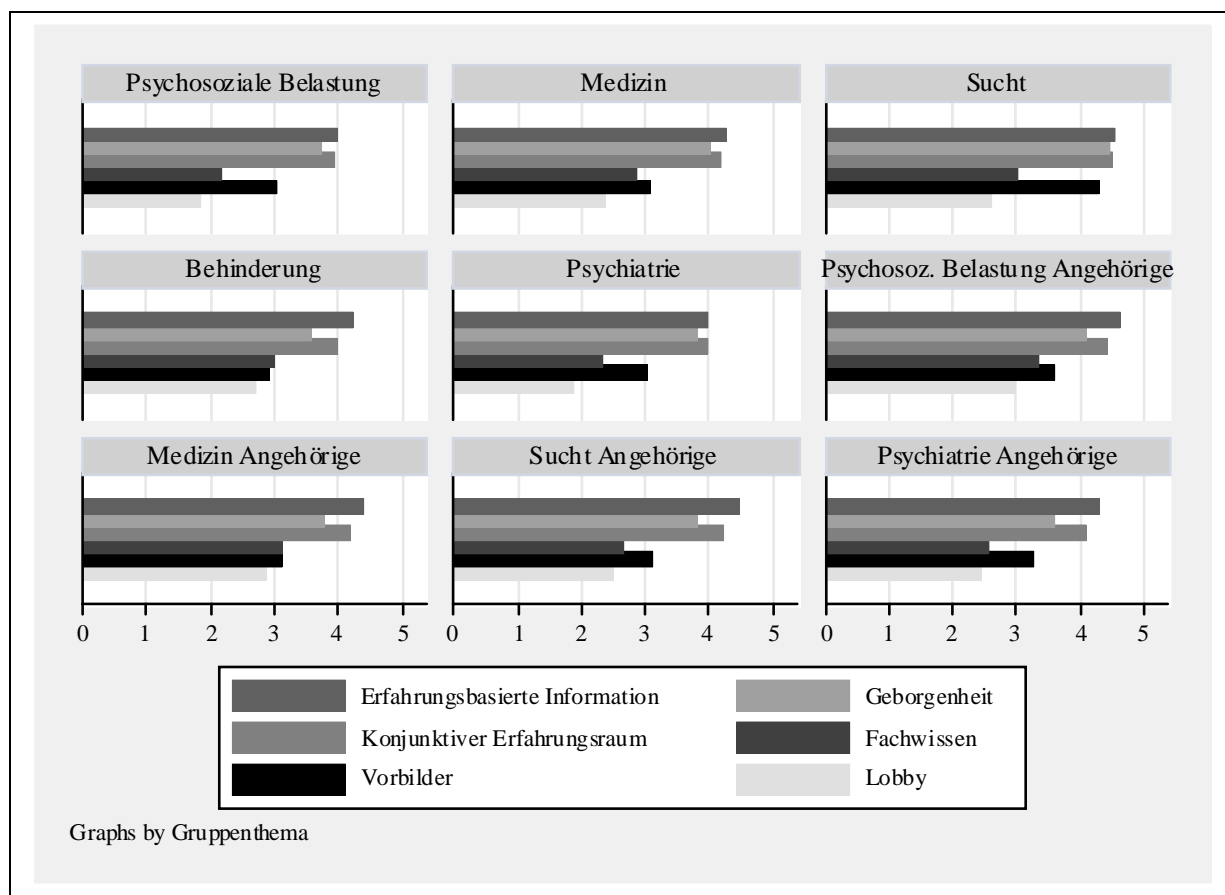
Psychosoziale Belastung

Medizin

Sucht

Behinderung

Psychiatrie

Psychosoz. Belastung Angehörige

Medizin Angehörige

Sucht Angehörige

Psychiatrie Angehörige

0 1 2 3 4 5

0 1 2 3 4 5

0 1 2 3 4 5

Erfahrungsbasierte Information

Geborgenheit

Konjunktiver Erfahrungsraum

Fachwissen

Vorbilder

Lobby

Graphs by Gruppenthema